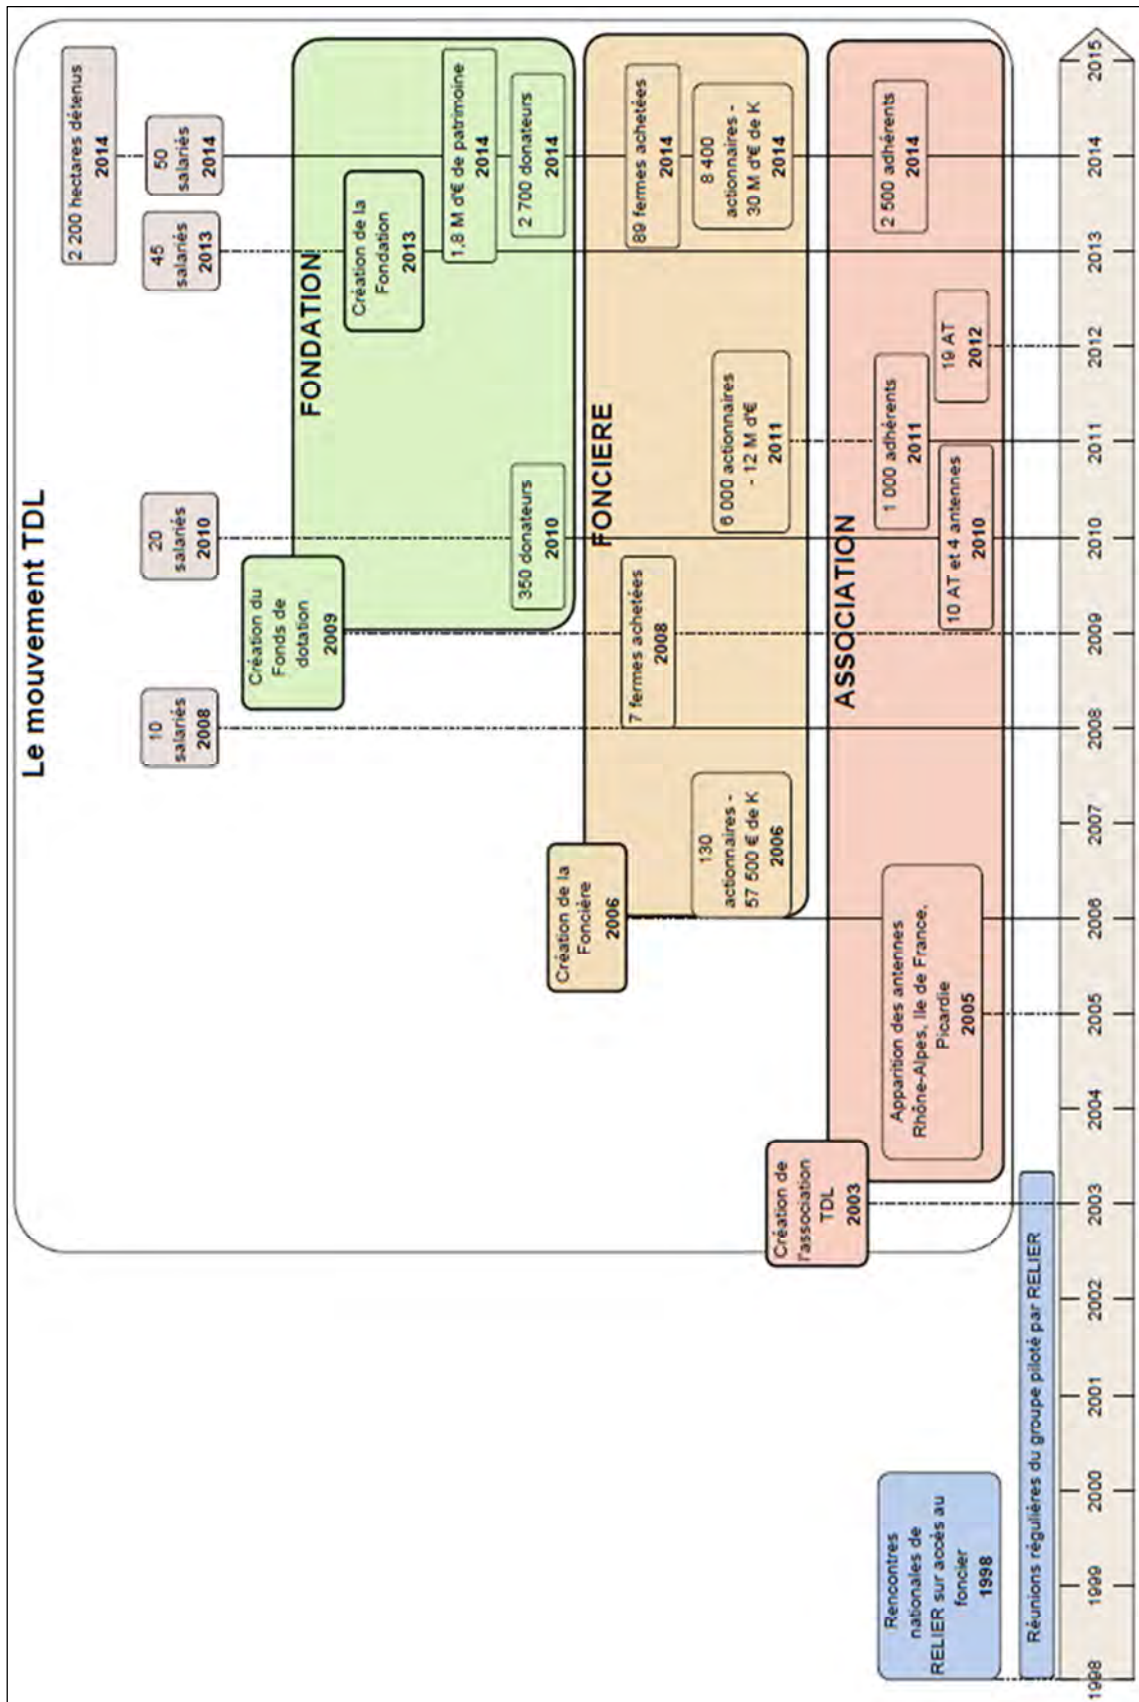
Le mouvement TDL

2 200 hectares détenus 2014

50 salariés 2014

45 salariés 2013

20 salariés 2010

10 salariés 2008

FONDATION

Création de la Fondation 2013

1,8 M d'€ de patrimoine 2014

2 700 donateurs 2014

350 donateurs 2010

Création du Fonds de dotation 2009

FONCIERE

89 fermes achetées 2014

8 400 actionnaires - 30 M d'€ de K 2014

6 000 actionnaires - 12 M d'€ 2011

7 fermes achetées 2008

130 actionnaires - 57 500 € de K 2006

Création de la Foncière 2006

ASSOCIATION

2 500 adhérents 2014

19 AT 2012

1 000 adhérents 2011

10 AT et 4 antennes 2010

Apparition des antennes Rhône-Alpes, Ile de France, Picardie 2005

Création de l'association TDL 2003

Rencontres nationales de RELIER sur accès au foncier 1998

Réunions régulières du groupe piloté par RELIER

1998 1999 2000 2001 2002 2003 2004 2005 2006 2007 2008 2009 2010 2011 2012 2013 2014 2015